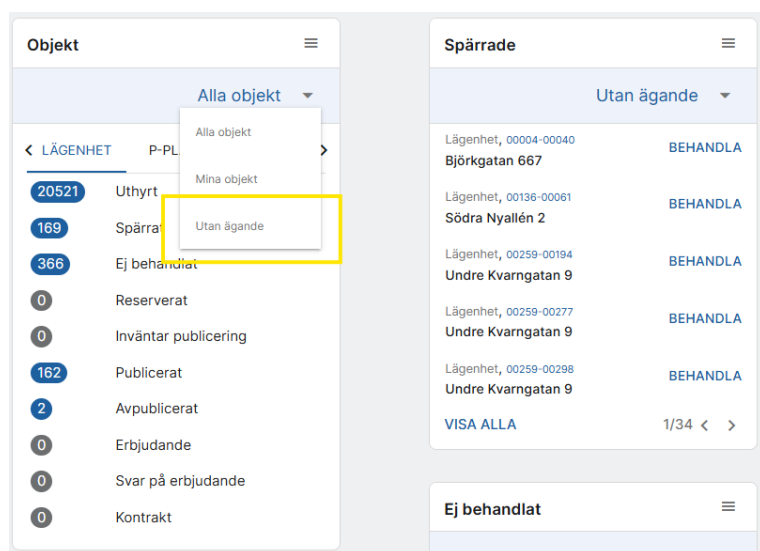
Objekt

Alla objekt

Alla objekt

Mina objekt

Utan ägande

LÄGENHET P-PL

| | |
|---|---|
| 20521 | Uthyrt |
| 169 | Spärrat |
| 366 | Ej behandlat |
| 0 | Reserverat |
| 0 | Inväntar publicering |
| 162 | Publicerat |
| 2 | Avpublicerat |
| 0 | Erbjudande |
| 0 | Svar på erbjudande |
| 0 | Kontrakt |

Spärrade

Utan ägande

Lägenhet, 00004-00040
Björkgatan 667
BEHANDLA

Lägenhet, 00136-00061
Södra Nyallén 2
BEHANDLA

Lägenhet, 00259-00194
Undre Kvarngatan 9
BEHANDLA

Lägenhet, 00259-00277
Undre Kvarngatan 9
BEHANDLA

Lägenhet, 00259-00298
Undre Kvarngatan 9
BEHANDLA

VISA ALLA
1/34

Ej behandlat